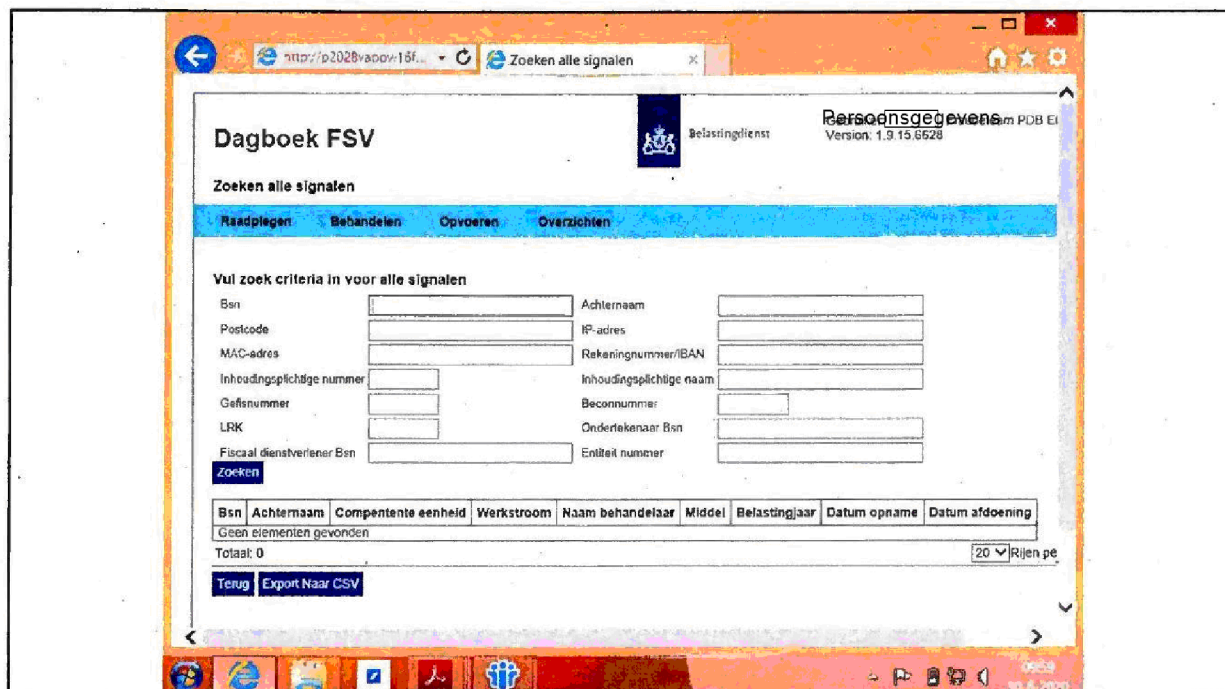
http://p2028vapov:16f... Zoeken alle signalen

Dagboek FSV

Belastingdienst

Persoonsgegevens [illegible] PDB El
Version: 1.9.15.6528

Zoeken alle signalen

Raadplegen Behandelen Opvoeren Overzichten

Vul zoek criteria in voor alle signalen

Bsn
Postcode
MAC-adres
Inhoudingsplichtige nummer
Gefisnummer
LRK
Fiscaal dienstverlener Bsn

Achternaam
IP-adres
Rekeningnummer/IBAN
Inhoudingsplichtige naam
Beconnummer
Ondertekenaar Bsn
Entiteit nummer

Zoeken

| Bsn | Achternaam | Compentente eenheid | Werkstroom | Naam behandelaar | Middel | Belastingjaar | Datum opname | Datum afdoening |
|---|---|---|---|---|---|---|---|---|
| Geen elementen gevonden | | | | | | | | |

Totaal: 0

20 Rijen pe

Terug Export Naar CSV